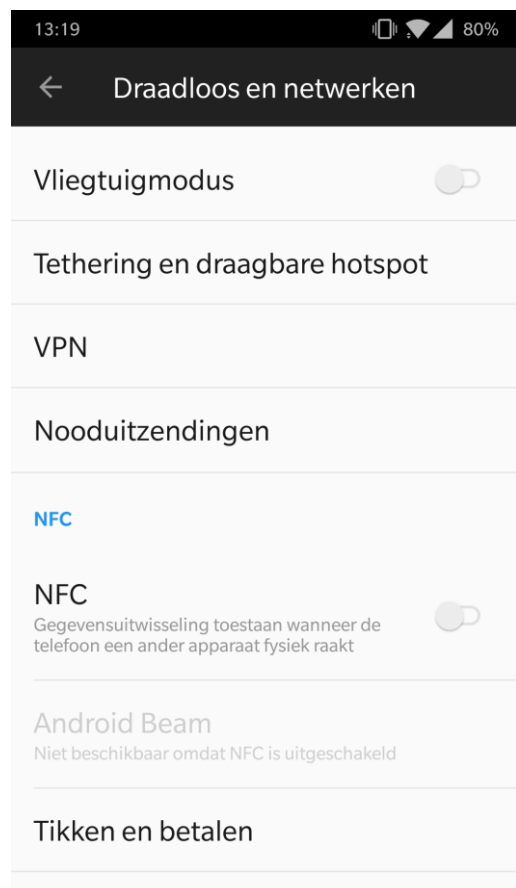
13:19 80%

← Draadloos en netwerken

Vliegtuigmodus

Tethering en draagbare hotspot

VPN

Nooduitzendingen

NFC

NFC
Gegevensuitwisseling toestaan wanneer de telefoon een ander apparaat fysiek raakt

Android Beam
Niet beschikbaar omdat NFC is uitgeschakeld

Tikken en betalen